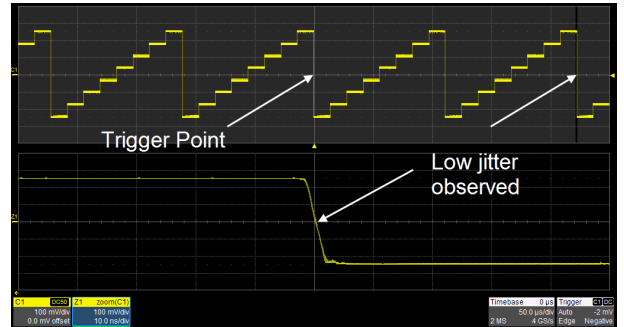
C1

Trigger Point

Low jitter observed

Z1

| C1 | DC50 |
|---|---|
| 100 mV/div | |
| 0.0 mV offset | |

| Z1 | zoom(C1) |
|---|---|
| 100 mV/div | |
| 10.0 ns/div | |

| Timebase | 0 µs |
|---|---|
| | 50.0 µs/div |
| 2 MS | 4 GS/s |

| Trigger | C1 DC |
|---|---|
| Auto | -2 mV |
| Edge | Negative |